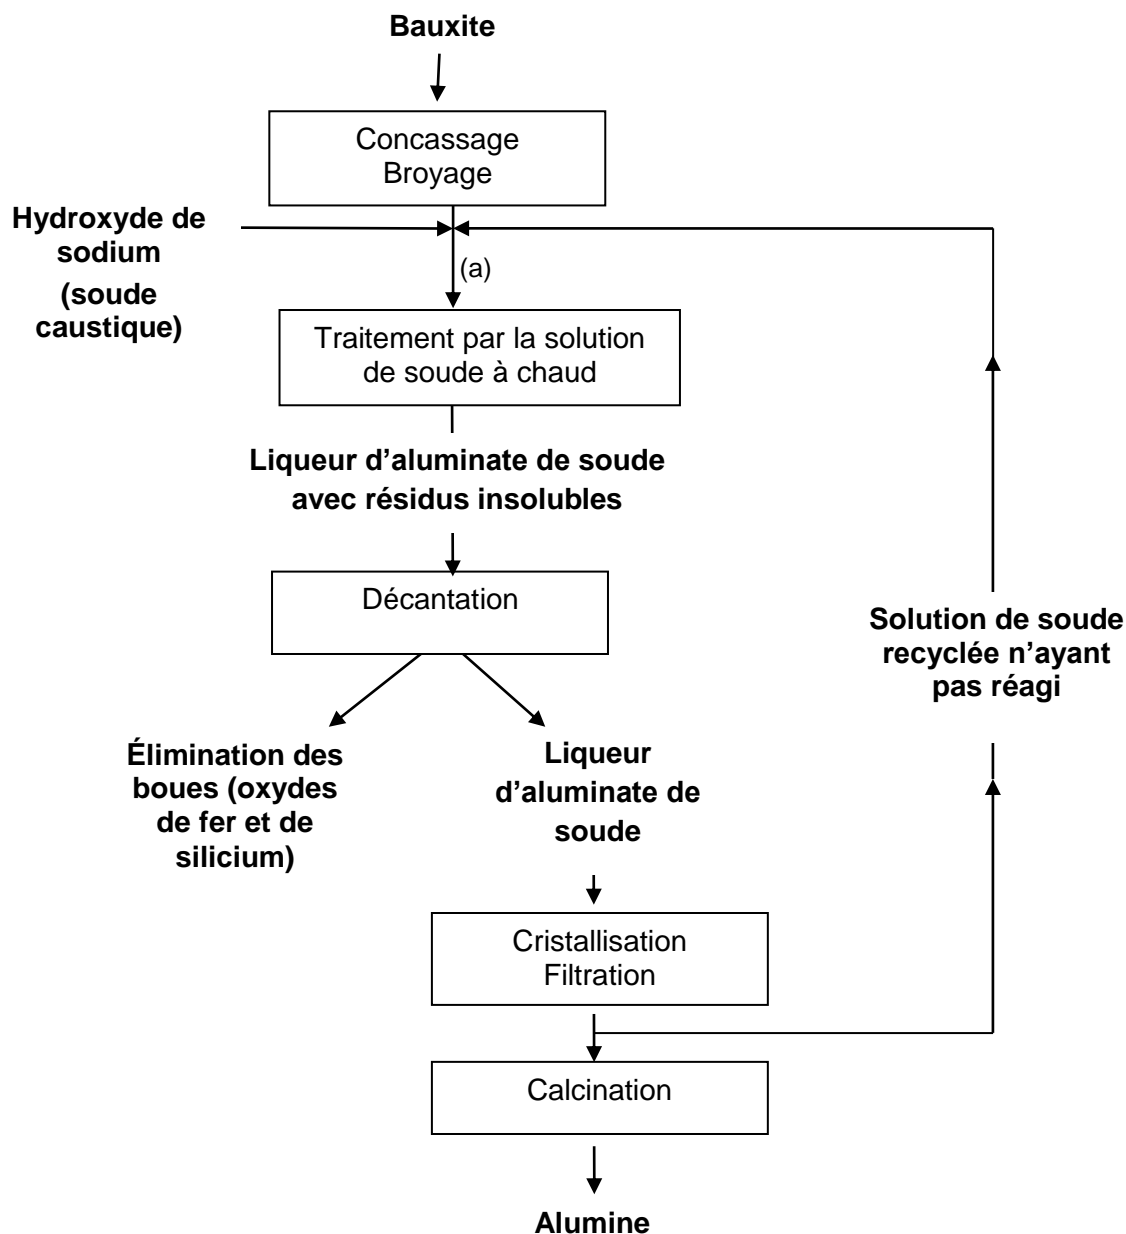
Bauxite

Concassage
Broyage

Hydroxyde de sodium
(soude caustique)

(a)

Traitement par la solution de soude à chaud

Liqueur d'aluminate de soude avec résidus insolubles

Décantation

Élimination des boues (oxydes de fer et de silicium)

Liqueur d'aluminate de soude

Solution de soude recyclée n'ayant pas réagi

Cristallisation
Filtration

Calcination

Alumine